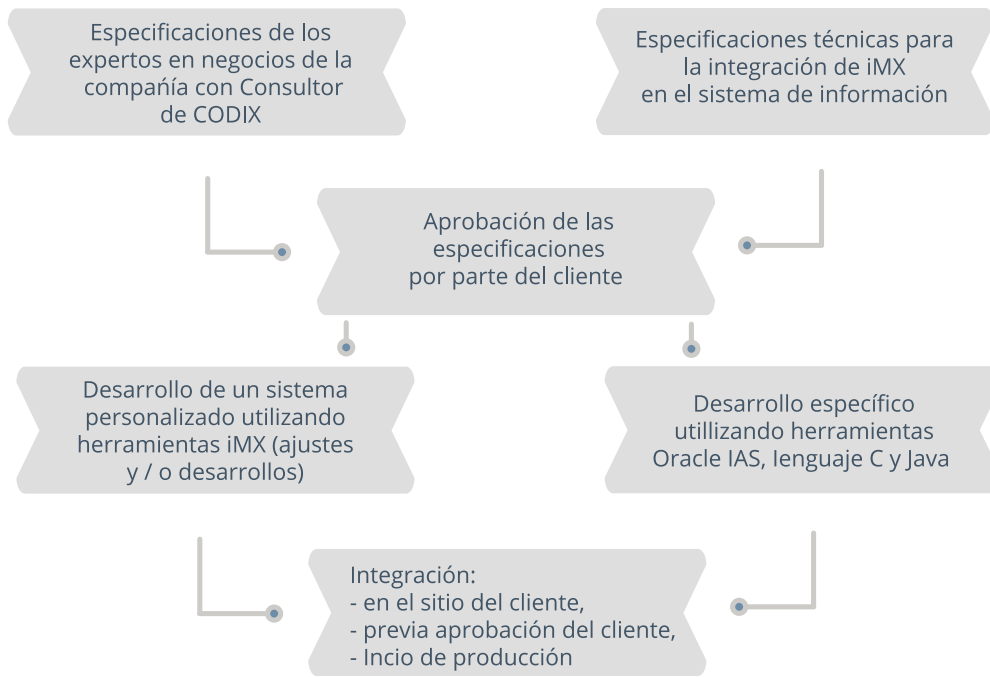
Especificaciones de los expertos en negocios de la compañía con Consultor de CODIX

Especificaciones técnicas para la integración de iMX en el sistema de información

Aprobación de las especificaciones por parte del cliente

Desarrollo de un sistema personalizado utilizando herramientas iMX (ajustes y / o desarrollos)

Desarrollo específico utillizando herramientas Oracle IAS, lenguaje C y Java

Integración:
- en el sitio del cliente,
- previa aprobación del cliente,
- Incio de producción